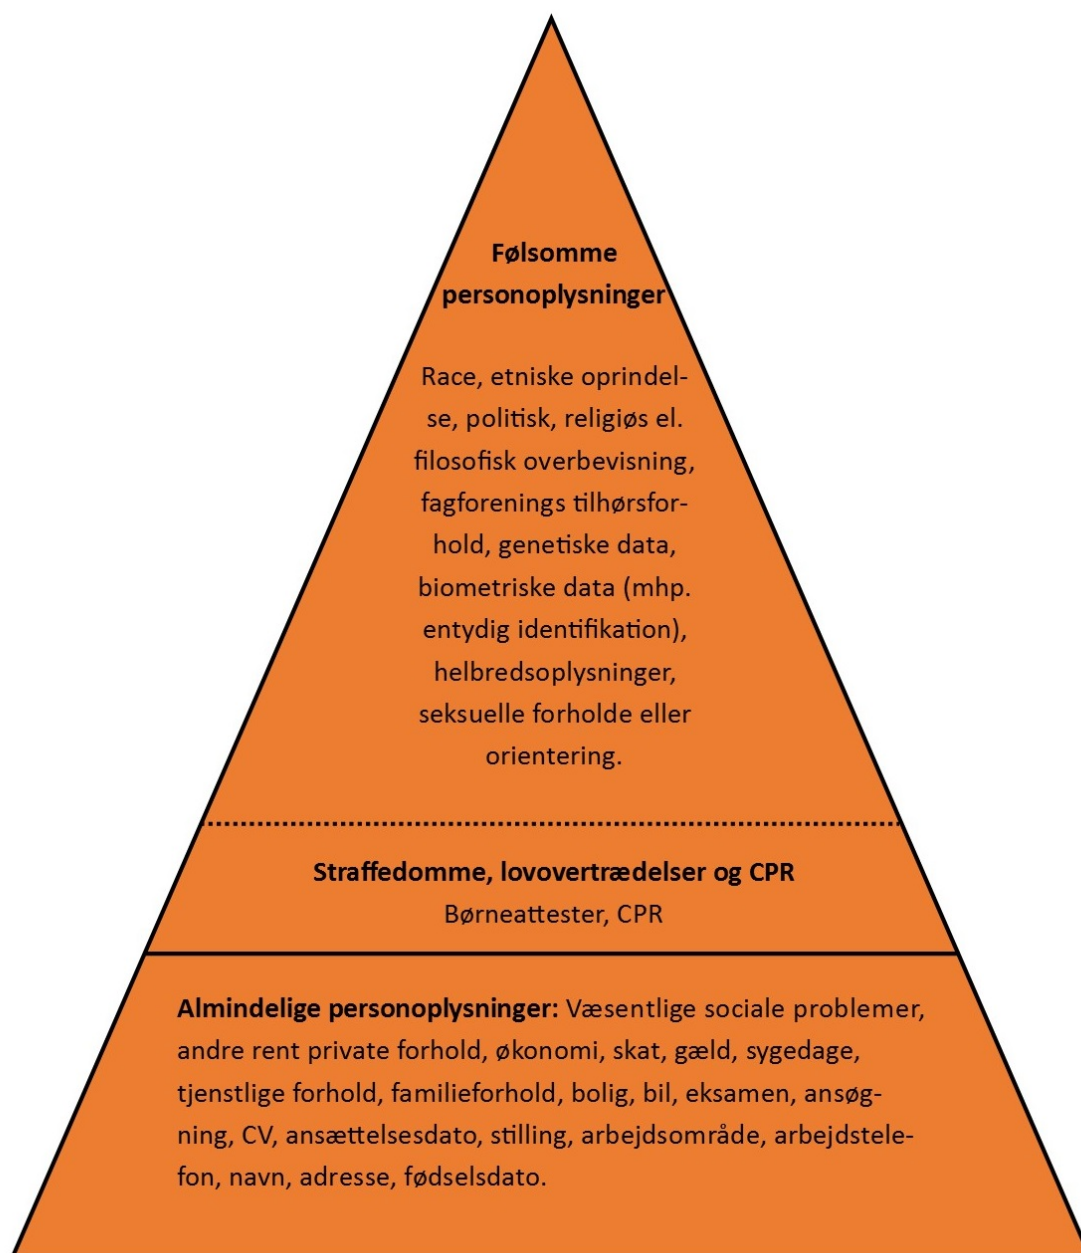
**Følsomme personoplysninger**

Race, etniske oprindelse, politisk, religiøs el. filosofisk overbevisning, fagforenings tilhørsforhold, genetiske data, biometriske data (mhp. entydig identifikation), helbredsoplysninger, seksuelle forholde eller orientering.

**Straffedomme, lovovertrædelser og CPR**
Børneattester, CPR

**Almindelige personoplysninger:** Væsentlige sociale problemer, andre rent private forhold, økonomi, skat, gæld, sygedage, tjenstlige forhold, familieforhold, bolig, bil, eksamen, ansøgning, CV, ansættelsesdato, stilling, arbejdsområde, arbejdstelefon, navn, adresse, fødselsdato.